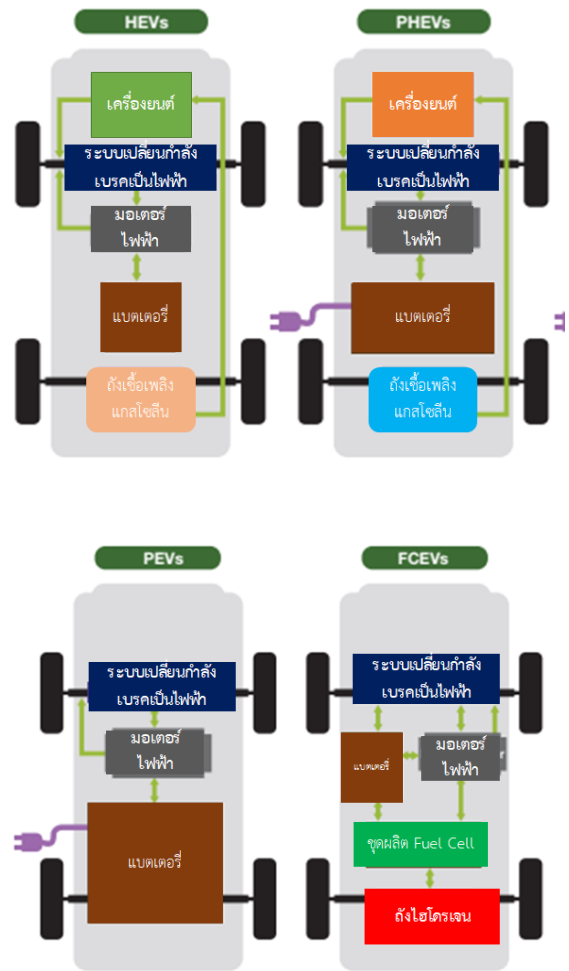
HEVs

เครื่องยนต์

ระบบเปลี่ยนกำลังเบรคเป็นไฟฟ้า

มอเตอร์ไฟฟ้า

แบตเตอรี่

ถังเชื้อเพลิงแกสโซลีน

PHEVs

เครื่องยนต์

ระบบเปลี่ยนกำลังเบรคเป็นไฟฟ้า

มอเตอร์ไฟฟ้า

แบตเตอรี่

ถังเชื้อเพลิงแกสโซลีน

PEVs

ระบบเปลี่ยนกำลังเบรคเป็นไฟฟ้า

มอเตอร์ไฟฟ้า

แบตเตอรี่

FCEVs

ระบบเปลี่ยนกำลังเบรคเป็นไฟฟ้า

แบตเตอรี่

มอเตอร์ไฟฟ้า

ชุดผลิต Fuel Cell

ถังไฮโดรเจน